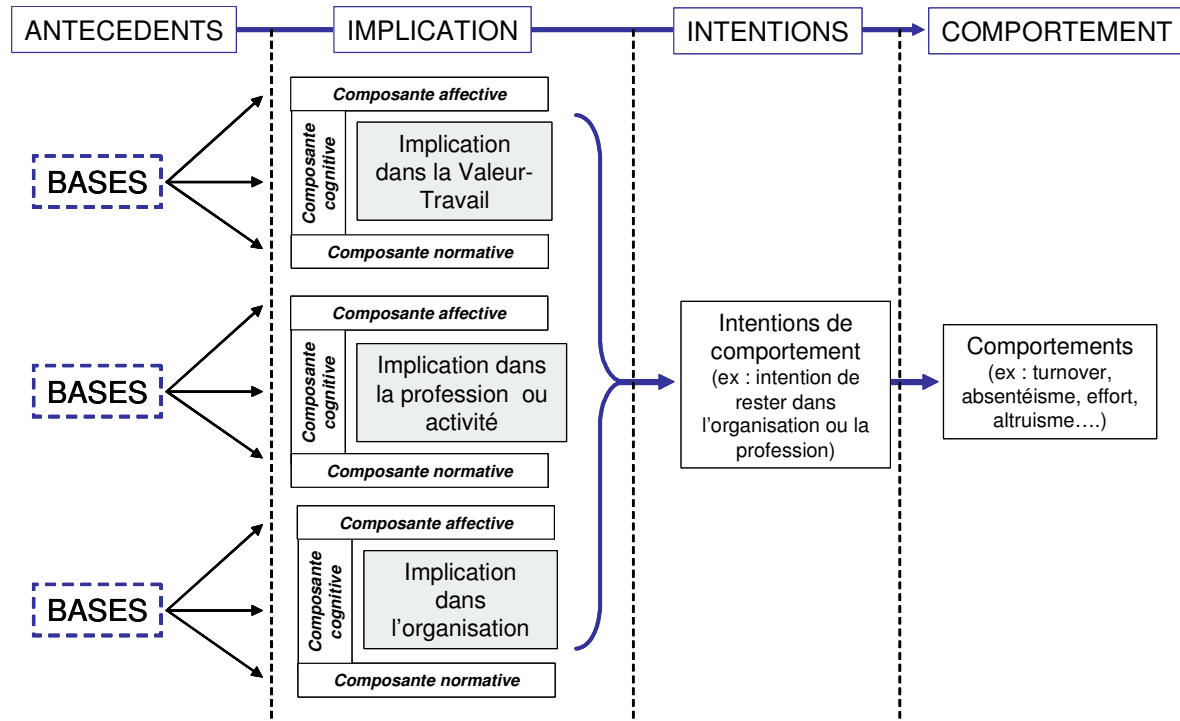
ANTECEDENTS

IMPLICATION

INTENTIONS

COMPORTEMENT

Composante affective

Composante cognitive

Implication dans la Valeur-Travail

Composante normative

BASES

Composante affective

Composante cognitive

Implication dans la profession ou activité

Composante normative

BASES

Composante affective

Composante cognitive

Implication dans l'organisation

Composante normative

BASES

Intentions de comportement (ex : intention de rester dans l'organisation ou la profession)

Comportements (ex : turnover, absentéisme, effort, altruisme….)